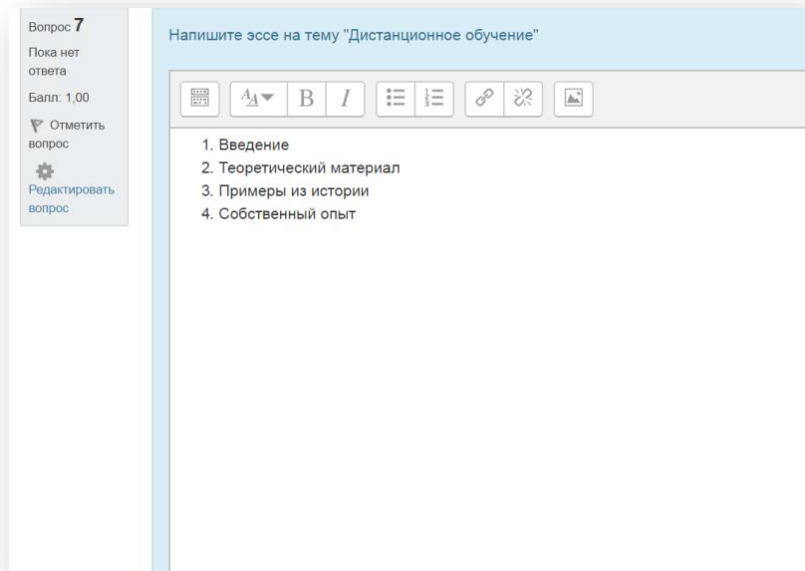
Вопрос 7
Пока нет ответа
Балл: 1,00
Отметить вопрос
Редактировать вопрос

Напишите эссе на тему "Дистанционное обучение"

B I

1. Введение
2. Теоретический материал
3. Примеры из истории
4. Собственный опыт